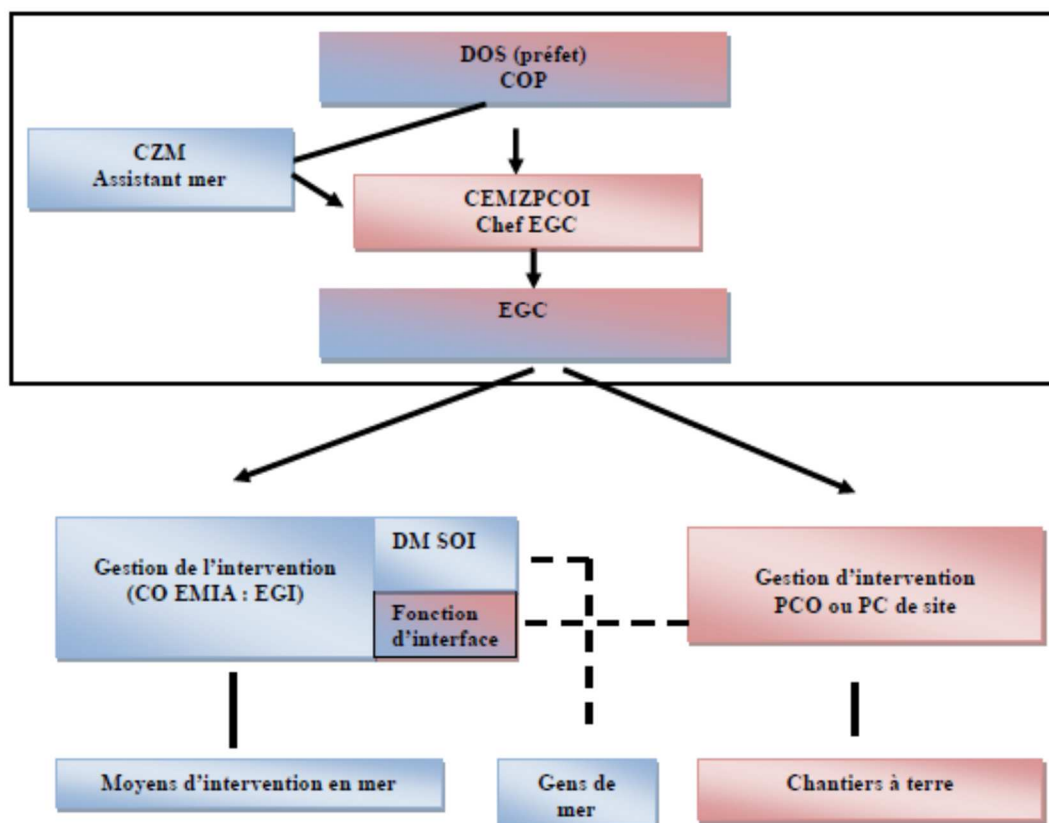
DOS (préfet)
COP

CZM
Assistant mer

CEMZPCOI
Chef EGC

EGC

Gestion de l'intervention
(CO EMIA : EGI)

DM SOI

Fonction d'interface

Gestion d'intervention
PCO ou PC de site

Moyens d'intervention en mer

Gens de mer

Chantiers à terre